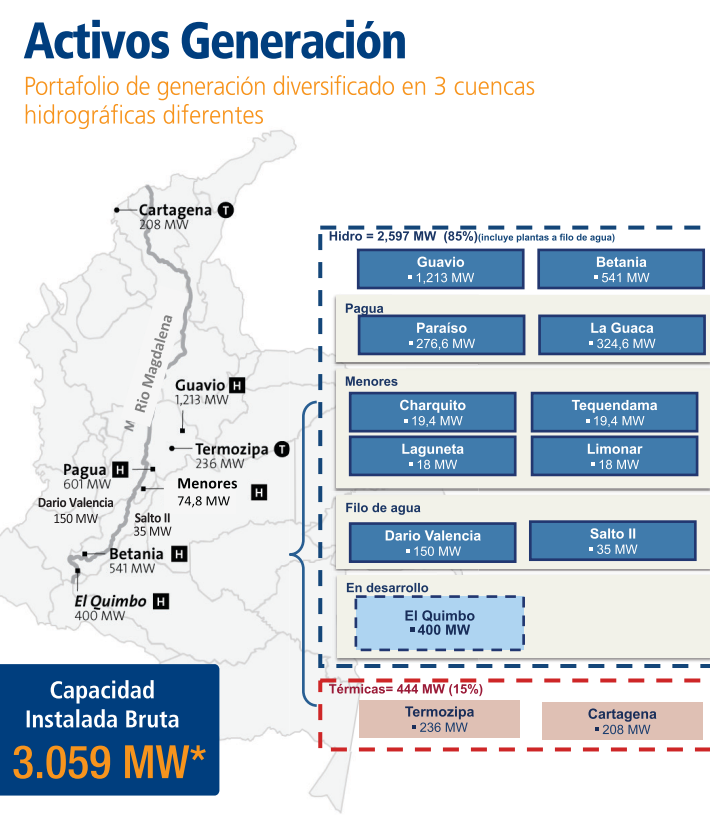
Activos Generación

Portafolio de generación diversificado en 3 cuencas hidrográficas diferentes

Cartagena T
208 MW

Rio Magdalena

Guavio H
1,213 MW

Termozipa T
236 MW

Pagua H
601 MW

Menores H
74,8 MW

Dario Valencia
150 MW

Salto II
35 MW

Betania H
541 MW

El Quimbo H
400 MW

Capacidad Instalada Bruta
3.059 MW*

Hidro = 2,597 MW (85%)(incluye plantas a filo de agua)

Guavio
▪ 1,213 MW

Betania
▪ 541 MW

Pagua

Paraíso
▪ 276,6 MW

La Guaca
▪ 324,6 MW

Menores

Charquito
▪ 19,4 MW

Tequendama
▪ 19,4 MW

Laguneta
▪ 18 MW

Limonar
▪ 18 MW

Filo de agua

Dario Valencia
▪ 150 MW

Salto II
▪ 35 MW

En desarrollo

El Quimbo
▪ 400 MW

Térmicas= 444 MW (15%)

Termozipa
▪ 236 MW

Cartagena
▪ 208 MW